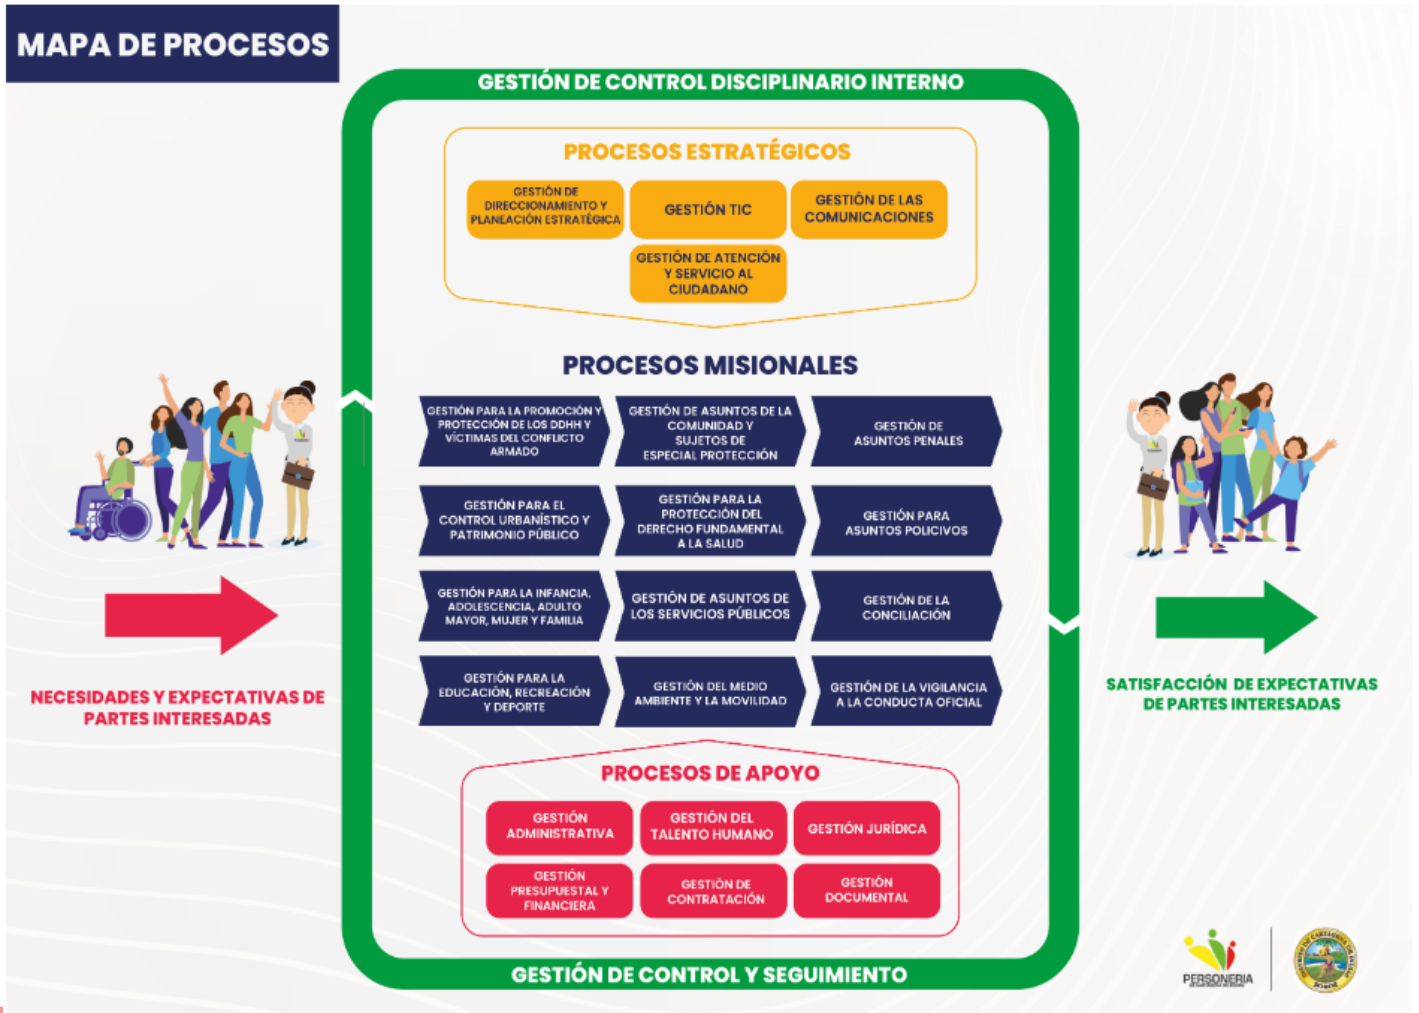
MAPA DE PROCESOS

GESTIÓN DE CONTROL DISCIPLINARIO INTERNO

PROCESOS ESTRATÉGICOS

GESTIÓN DE DIRECCIONAMIENTO Y PLANEACIÓN ESTRATÉGICA

GESTIÓN TIC

GESTIÓN DE LAS COMUNICACIONES

GESTIÓN DE ATENCIÓN Y SERVICIO AL CIUDADANO

PROCESOS MISIONALES

GESTIÓN PARA LA PROMOCIÓN Y PROTECCIÓN DE LOS DDHH Y VÍCTIMAS DEL CONFLICTO ARMADO

GESTIÓN DE ASUNTOS DE LA COMUNIDAD Y SUJETOS DE ESPECIAL PROTECCIÓN

GESTIÓN DE ASUNTOS PENALES

GESTIÓN PARA EL CONTROL URBANÍSTICO Y PATRIMONIO PÚBLICO

GESTIÓN PARA LA PROTECCIÓN DEL DERECHO FUNDAMENTAL A LA SALUD

GESTIÓN PARA ASUNTOS POLICIVOS

GESTIÓN PARA LA INFANCIA, ADOLESCENCIA, ADULTO MAYOR, MUJER Y FAMILIA

GESTIÓN DE ASUNTOS DE LOS SERVICIOS PÚBLICOS

GESTIÓN DE LA CONCILIACIÓN

GESTIÓN PARA LA EDUCACIÓN, RECREACIÓN Y DEPORTE

GESTIÓN DEL MEDIO AMBIENTE Y LA MOVILIDAD

GESTIÓN DE LA VIGILANCIA A LA CONDUCTA OFICIAL

PROCESOS DE APOYO

GESTIÓN ADMINISTRATIVA

GESTIÓN DEL TALENTO HUMANO

GESTIÓN JURÍDICA

GESTIÓN PRESUPUESTAL Y FINANCIERA

GESTIÓN DE CONTRATACIÓN

GESTIÓN DOCUMENTAL

GESTIÓN DE CONTROL Y SEGUIMIENTO

NECESIDADES Y EXPECTATIVAS DE PARTES INTERESADAS

SATISFACCIÓN DE EXPECTATIVAS DE PARTES INTERESADAS

PERSONERIA